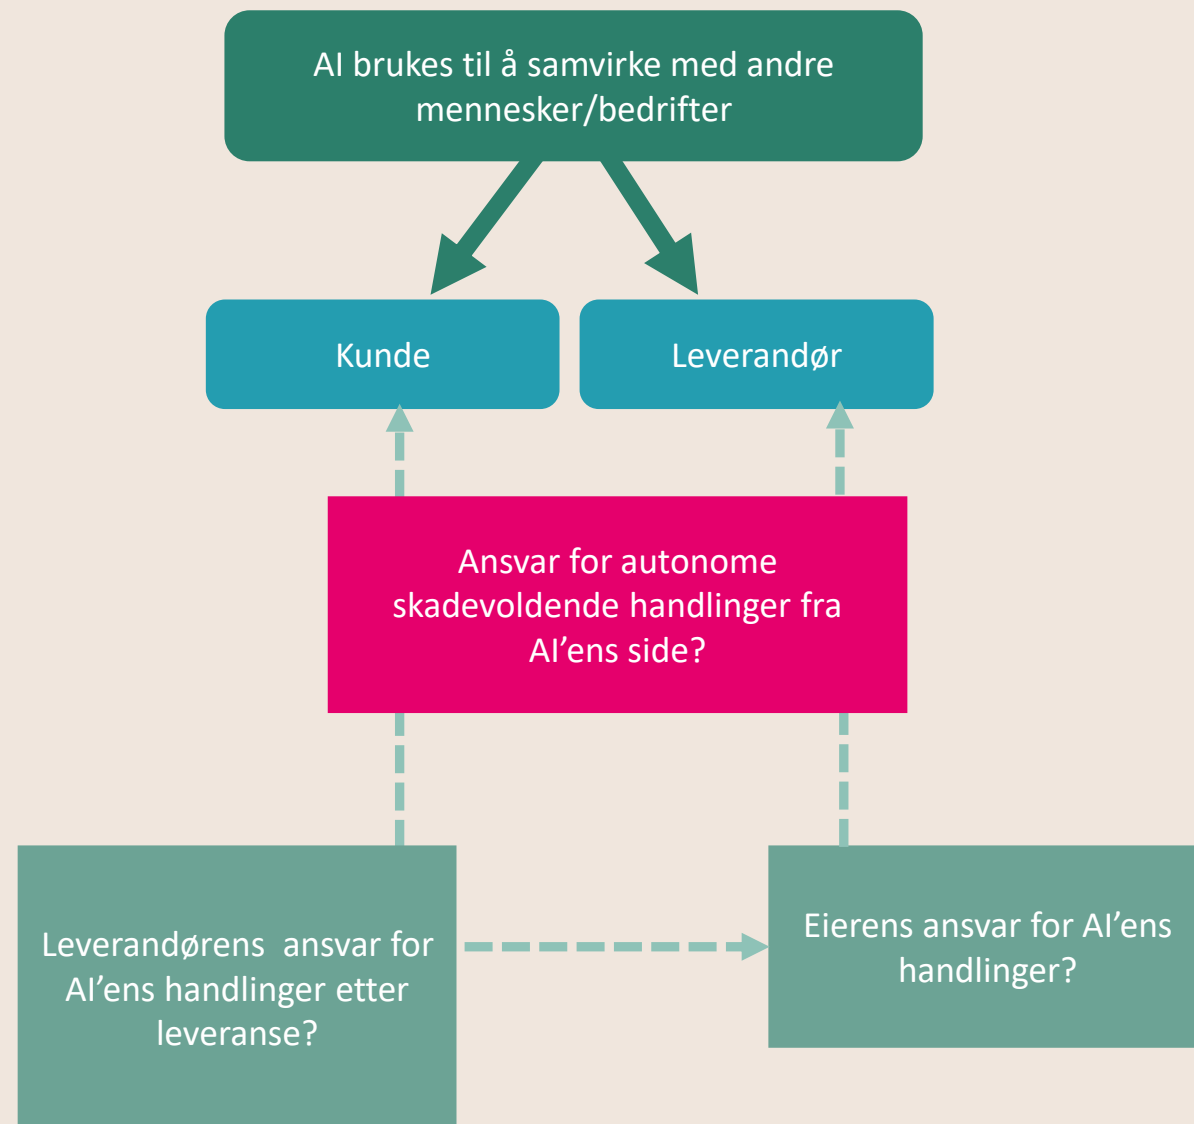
AI brukes til å samvirke med andre mennesker/bedrifter

Kunde

Leverandør

Ansvar for autonome skadevoldende handlinger fra AI’ens side?

Leverandørens ansvar for AI’ens handlinger etter leveranse?

Eierens ansvar for AI’ens handlinger?